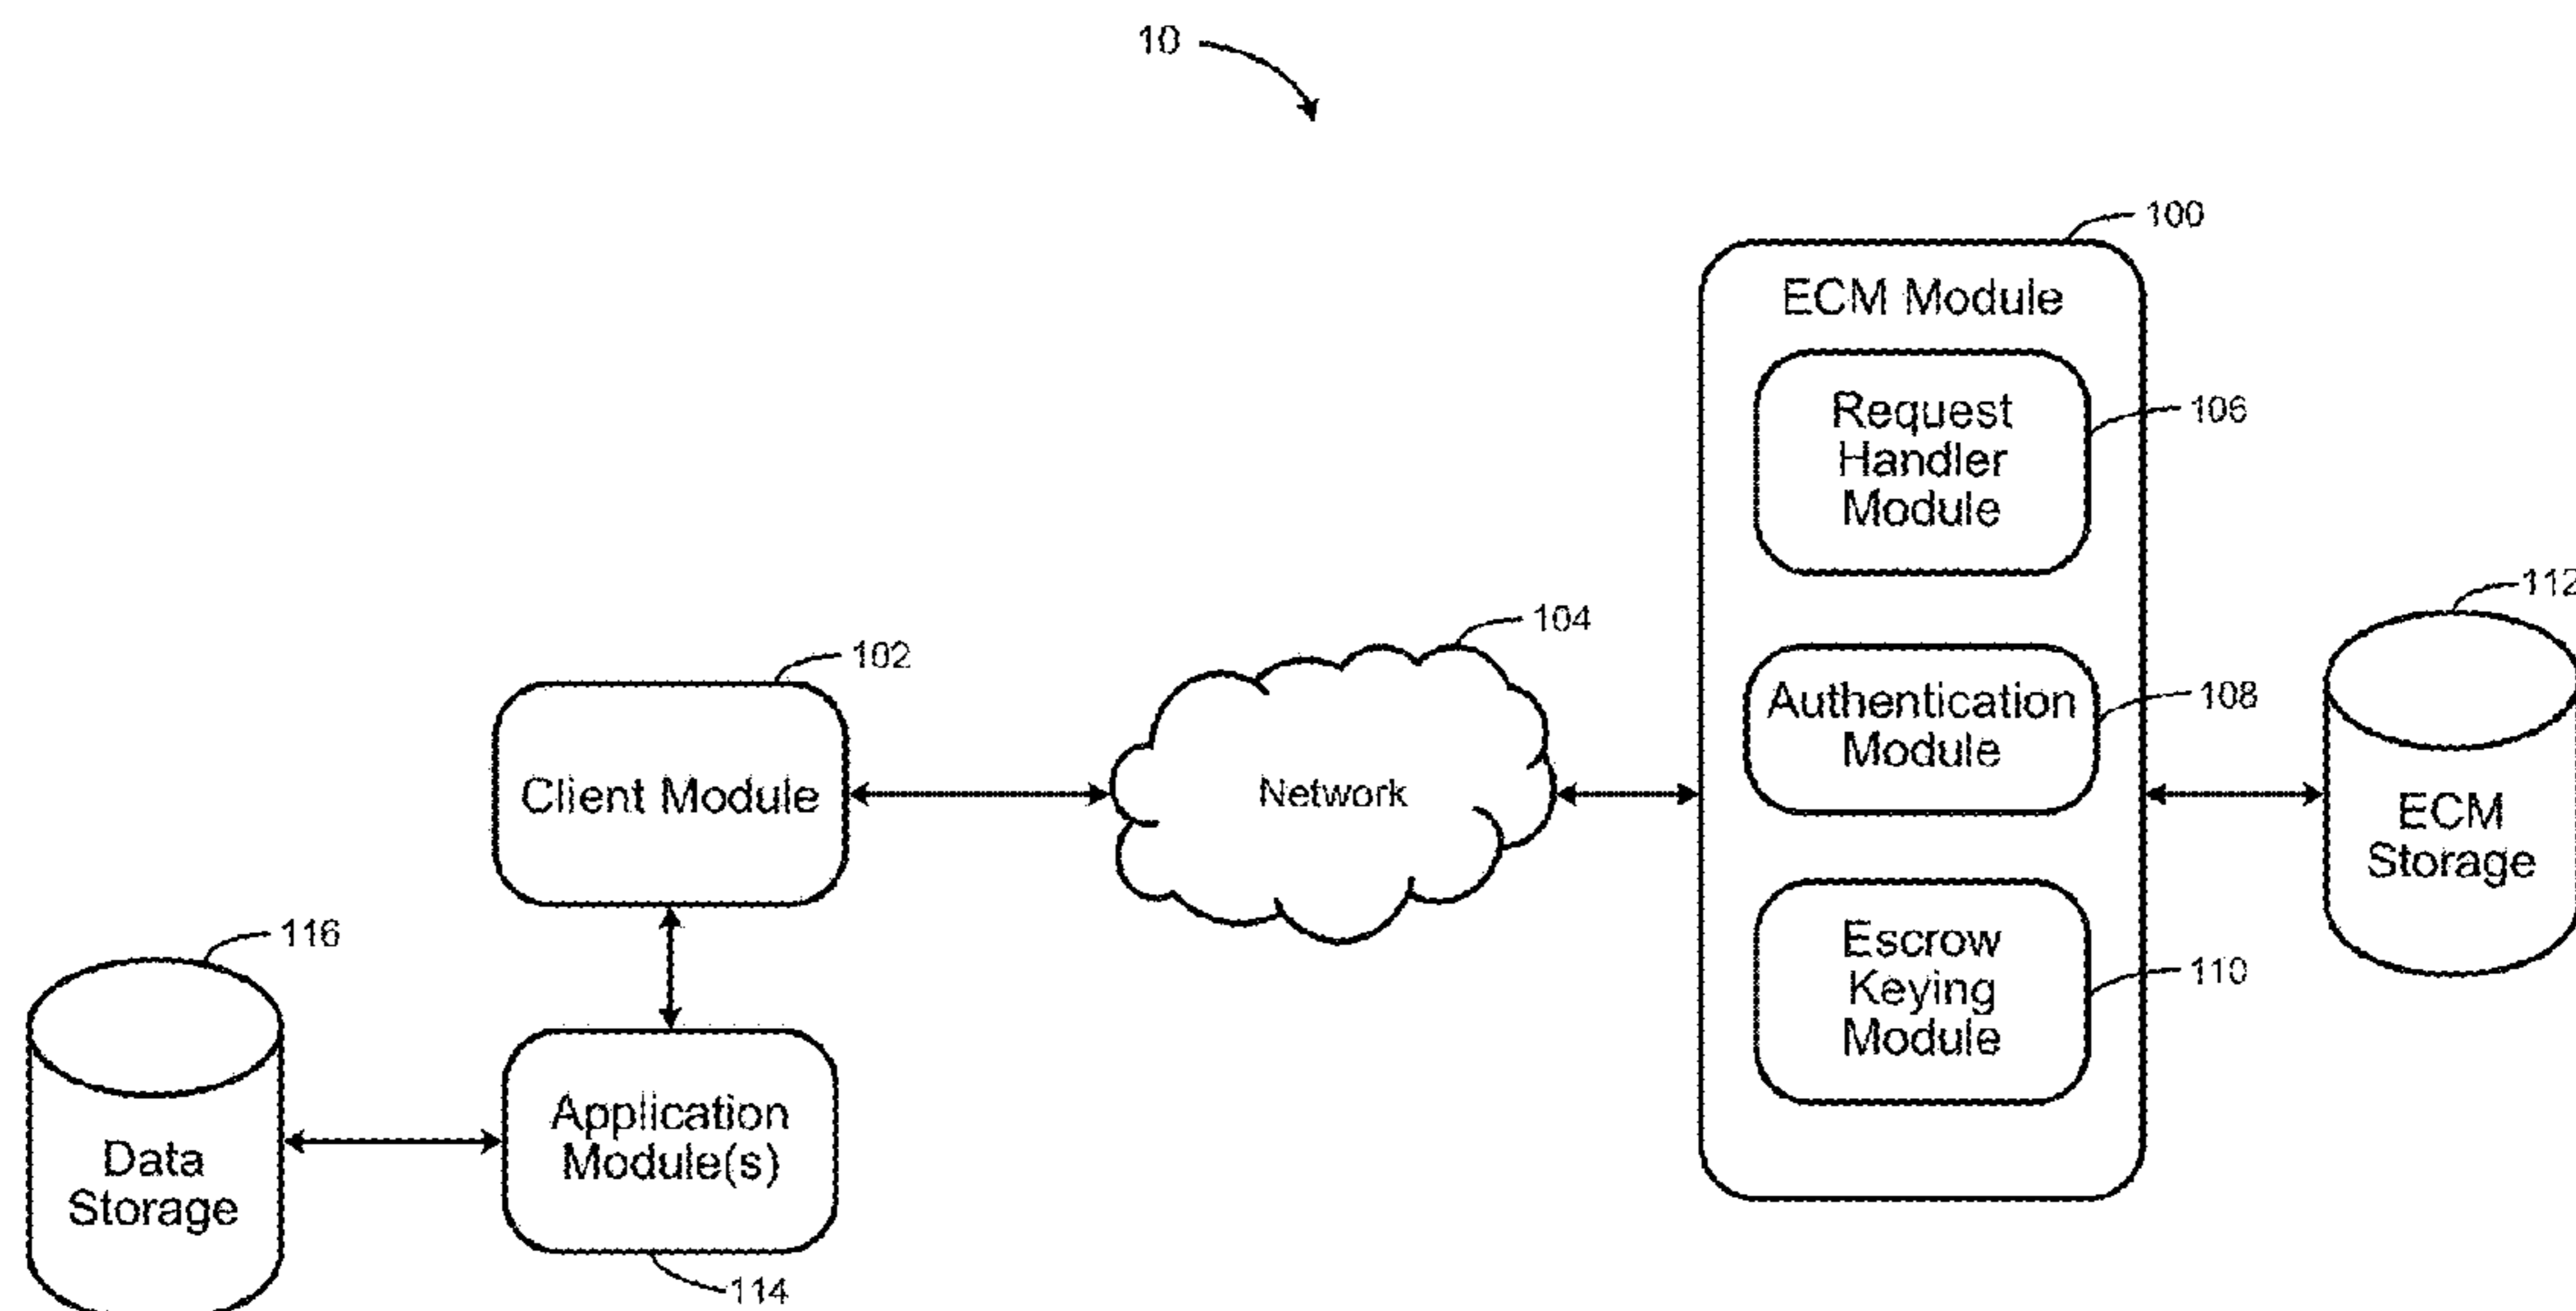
10

100

ECM Module

Request Handler Module

106

Authentication Module

108

Escrow Keying Module

110

112

ECM Storage

104

Network

102

Client Module

116

Data Storage

Application Module(s)

114